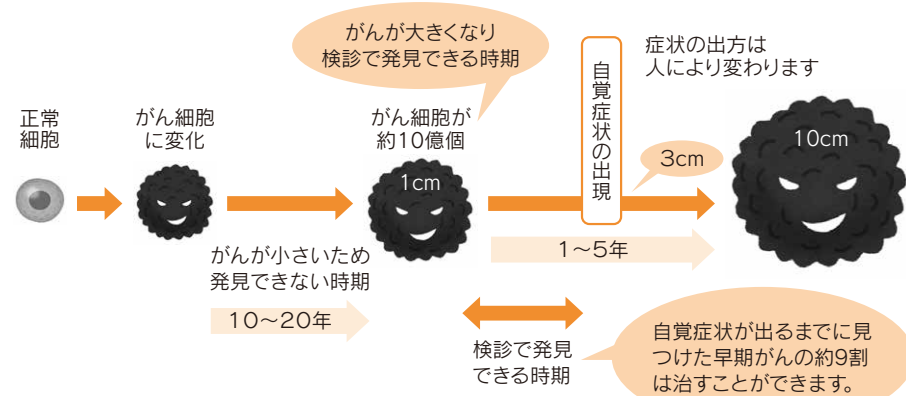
がんが大きくなり
検診で発見できる時期

症状の出方は
人により変わります

正常
細胞

がん細胞
に変化

がん細胞が
約10億個

1cm

自覚症状の出現

3cm

10cm

がんが小さいため
発見できない時期

10〜20年

1〜5年

検診で発見
できる時期

自覚症状が出るまでに見つけた早期がんの約9割は治すことができます。